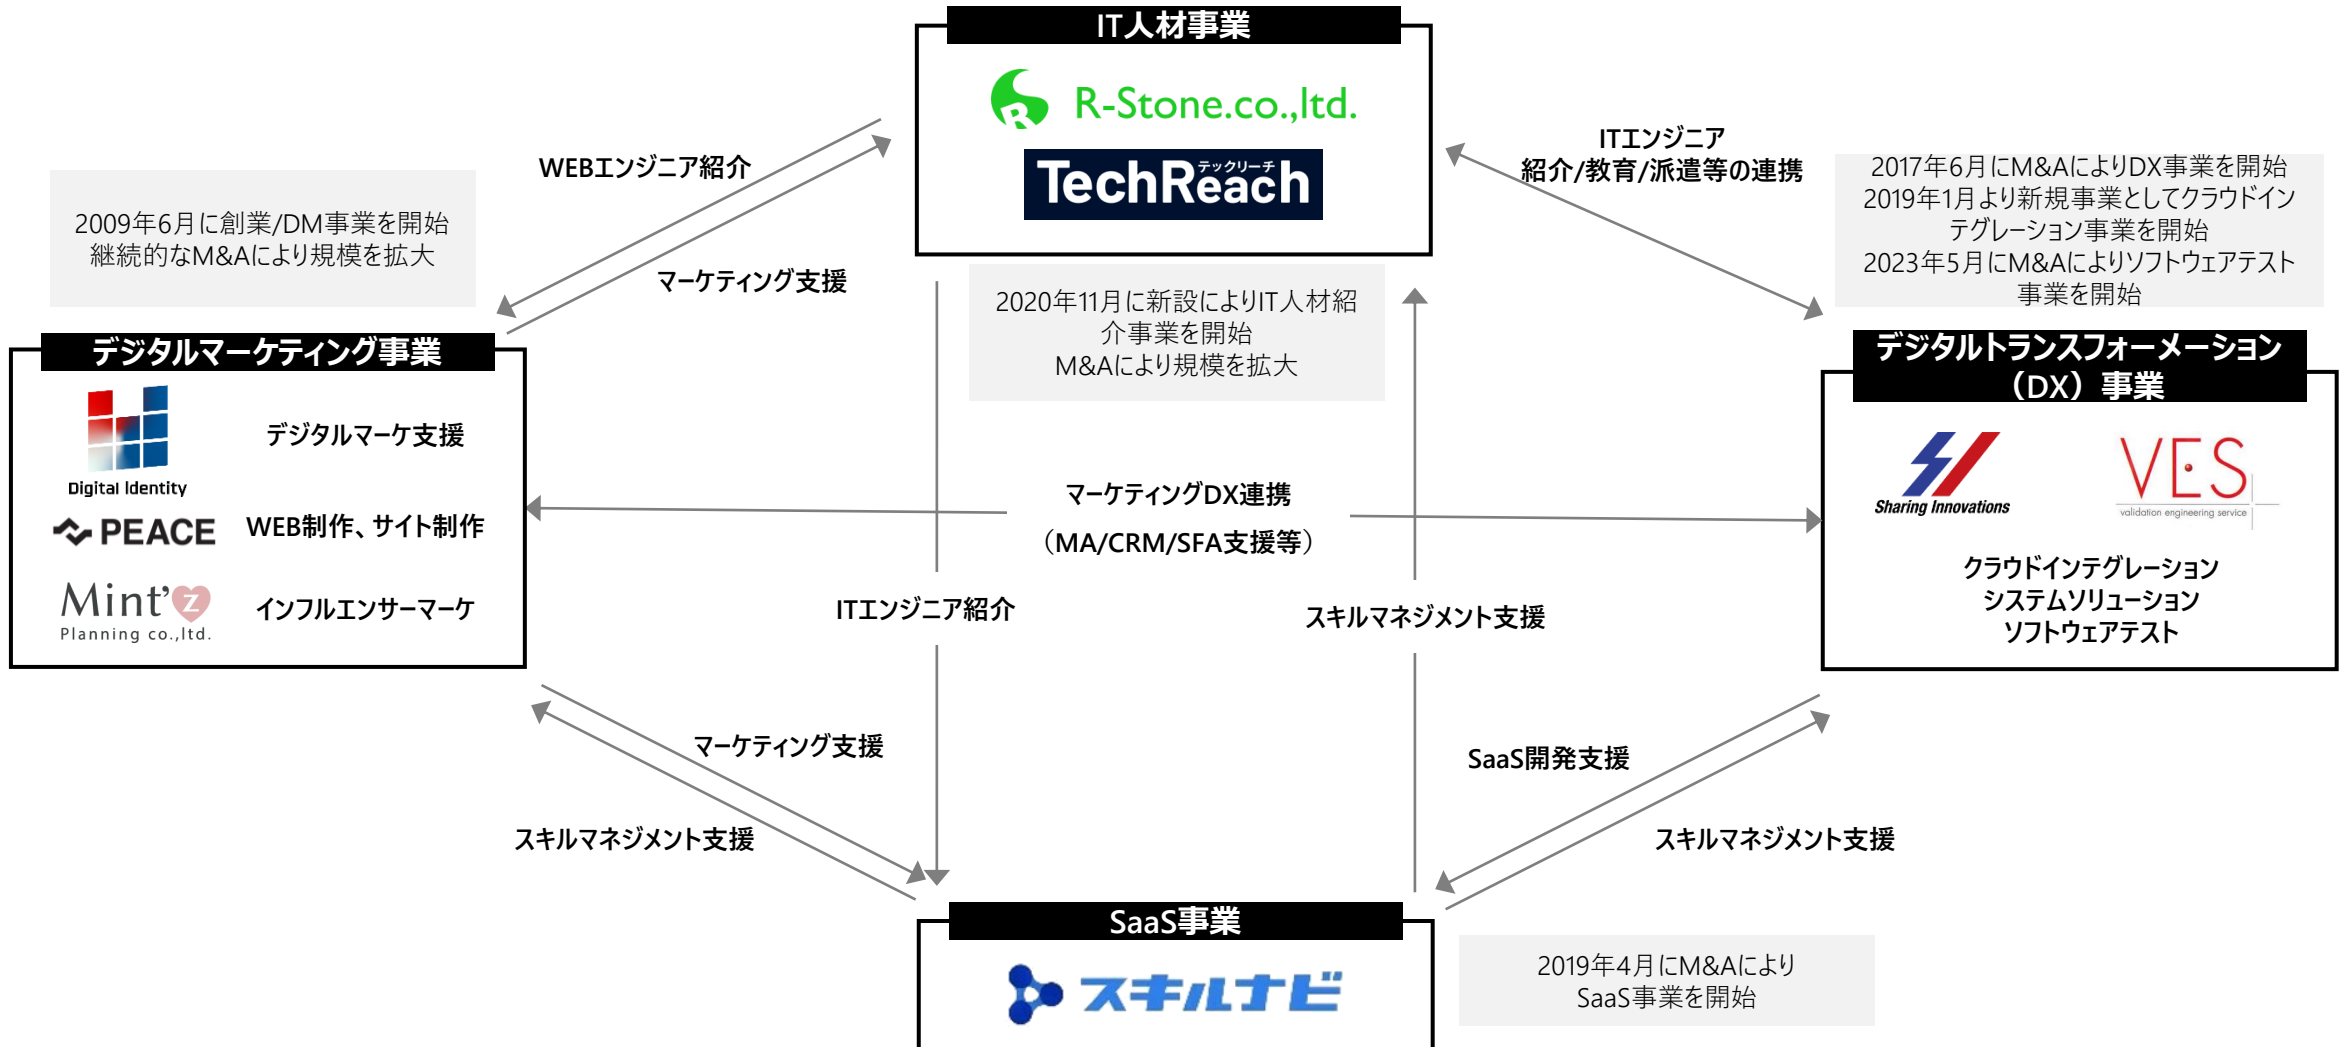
IT人材事業

R-Stone.co.,ltd.

TechReach テックリーチ

WEBエンジニア紹介

マーケティング支援

ITエンジニア
紹介/教育/派遣等の連携

2009年6月に創業/DM事業を開始
継続的なM&Aにより規模を拡大

2017年6月にM&AによりDX事業を開始
2019年1月より新規事業としてクラウドインテグレーション事業を開始
2023年5月にM&Aによりソフトウェアテスト事業を開始

2020年11月に新設によりIT人材紹介事業を開始
M&Aにより規模を拡大

デジタルマーケティング事業

Digital Identity

デジタルマーケ支援

PEACE

WEB制作、サイト制作

Mint'z
Planning co.,ltd.

インフルエンサーマーケ

マーケティングDX連携
（MA/CRM/SFA支援等）

デジタルトランスフォーメーション（DX）事業

Sharing Innovations

VES
validation engineering service

クラウドインテグレーション
システムソリューション
ソフトウェアテスト

ITエンジニア紹介

スキルマネジメント支援

マーケティング支援

スキルマネジメント支援

SaaS開発支援

スキルマネジメント支援

SaaS事業

スキルナビ

2019年4月にM&Aにより
SaaS事業を開始